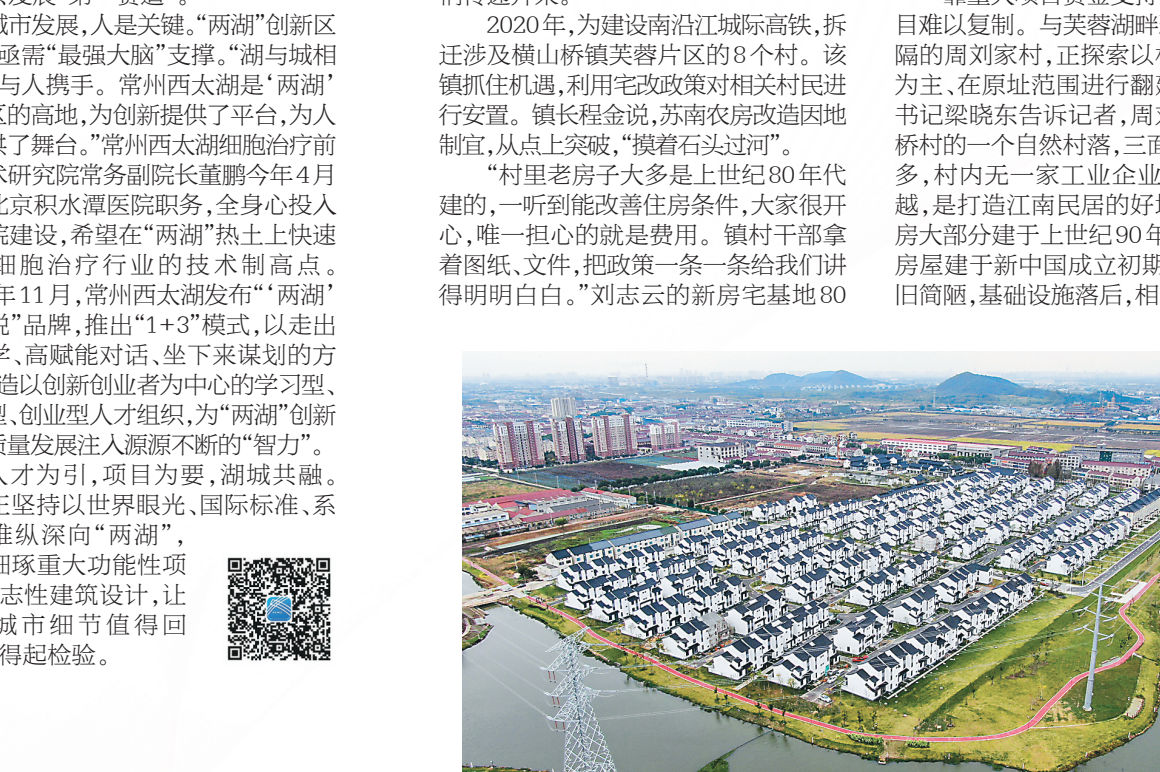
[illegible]发展"第一资速"。

城市发展,人是关键。"两湖"创新区亟需"最强大脑"支撑。"湖与城相与人携手。常州西太湖是'两湖'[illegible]的高地,为创新提供了平台,为人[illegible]了舞台。"常州西太湖细胞治疗前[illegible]研究院常务副院长董鹏今年4月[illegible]北京积水潭医院职务,全身心投入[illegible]院建设,希望在"两湖"热土上快速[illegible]细胞治疗行业的技术制高点。

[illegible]年11月,常州西太湖发布"'两湖'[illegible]"品牌,推出"1+3"模式,以走出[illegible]、高赋能对话、坐下来谋划的方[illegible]造以创新创业者为中心的学习型、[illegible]型、创业型人才组织,为"两湖"创新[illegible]质量发展注入源源不断的"智力"。

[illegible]人才为引,项目为要,湖城共融。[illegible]坚持以世界眼光、国际标准、系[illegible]推纵深向"两湖",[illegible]细琢重大功能性项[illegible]志性建筑设计,让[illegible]城市细节值得回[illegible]得起检验。

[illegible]

2020年,为建设南沿江城际高铁,拆迁涉及横山桥镇芙蓉片区的8个村。该镇抓住机遇,利用宅改政策对相关村民进行安置。镇长程金说,苏南农房改造因地制宜,从点上突破,"摸着石头过河"。

"村里老房子大多是上世纪80年代建的,一听到能改善住房条件,大家很开心,唯一担心的就是费用。镇村干部拿着图纸、文件,把政策一条一条给我们讲得明明白白。"刘志云的新房宅基地80

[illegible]目难以复制。与芙蓉湖畔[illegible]隔的周刘家村,正探索以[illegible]为主、在原址范围进行翻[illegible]书记梁晓东告诉记者,周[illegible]桥村的一个自然村落,三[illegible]多,村内无一家工业企业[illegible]越,是打造江南民居的好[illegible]房大部分建于上世纪90年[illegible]房屋建于新中国成立初期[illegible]旧简陋,基础设施落后,相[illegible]